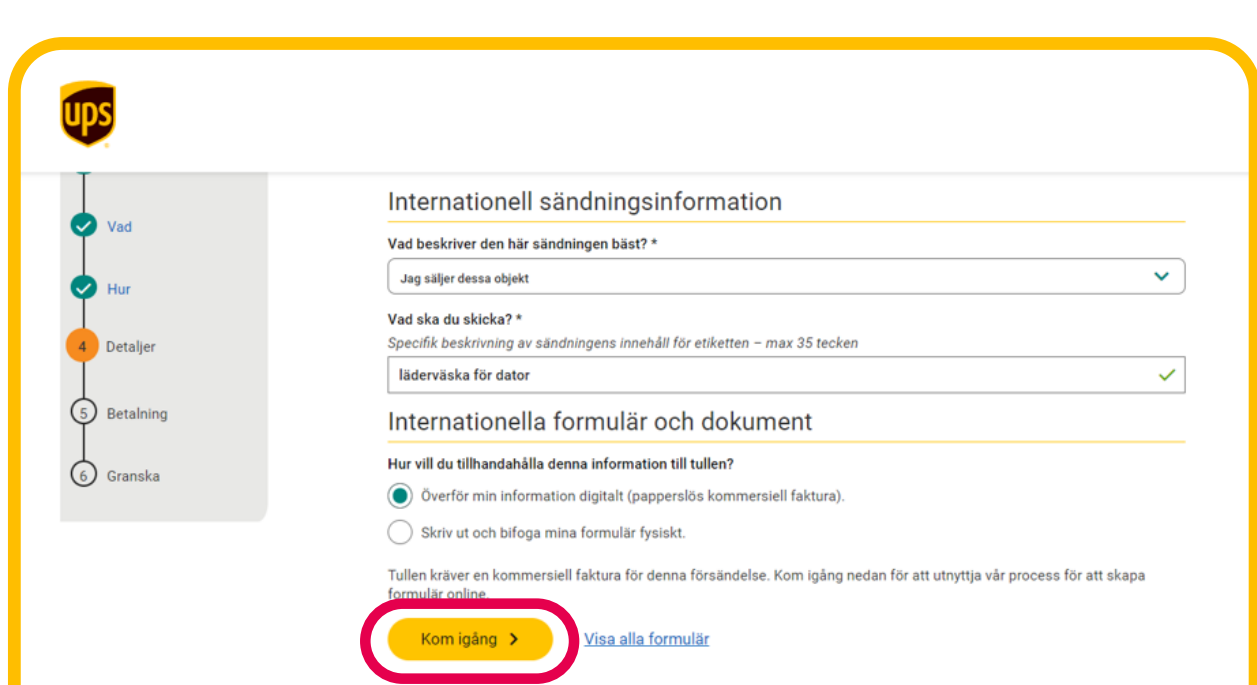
ups

Vad

Hur

4 Detaljer

5 Betalning

6 Granska

Internationell sändningsinformation

Vad beskriver den här sändningen bäst? *

Jag säljer dessa objekt

Vad ska du skicka? *

Specifik beskrivning av sändningens innehåll för etiketten – max 35 tecken

läderväska för dator

Internationella formulär och dokument

Hur vill du tillhandahålla denna information till tullen?

Överför min information digitalt (papperslös kommersiell faktura).

Skriv ut och bifoga mina formulär fysiskt.

Tullen kräver en kommersiell faktura för denna försändelse. Kom igång nedan för att utnyttja vår process för att skapa formulär online.

Kom igång

Visa alla formulär